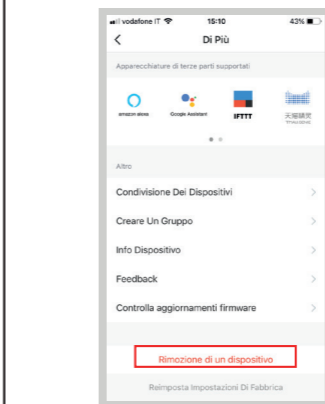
vodafone IT 15:10 43%

<

Di Più

Apparecchiature di terze parti supportati

amazon alexa

Google Assistant

IFTTT

天猫精灵

Altro

Condivisione Dei Dispositivi >

Creare Un Gruppo >

Info Dispositivo >

Feedback >

Controlla aggiornamenti firmware >

Rimozione di un dispositivo

Reimposta Impostazioni Di Fabbrica